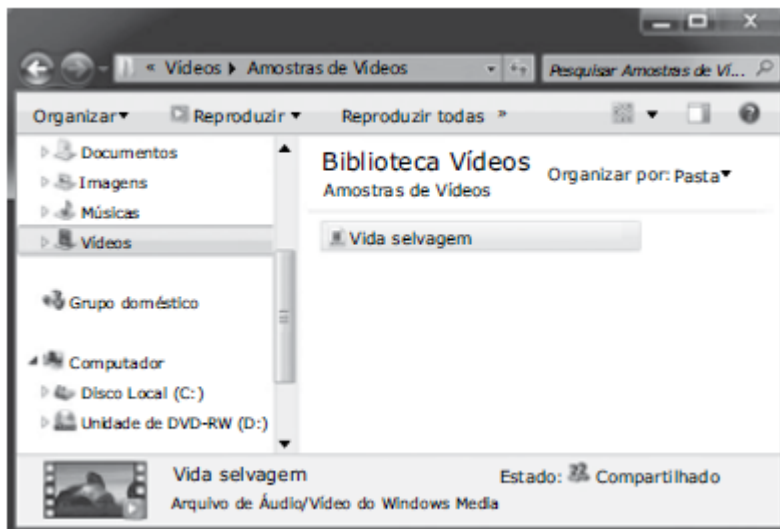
« Vídeos ▸ Amostras de Vídeos

Pesquisar Amostras de Ví...

Organizar ▾ Reproduzir ▾ Reproduzir todas »

Documentos
Imagens
Músicas
Vídeos

Grupo doméstico

Computador
Disco Local (C:)
Unidade de DVD-RW (D:)

Biblioteca Vídeos
Amostras de Vídeos

Organizar por: Pasta ▾

Vida selvagem

Vida selvagem
Arquivo de Áudio/Vídeo do Windows Media

Estado: Compartilhado